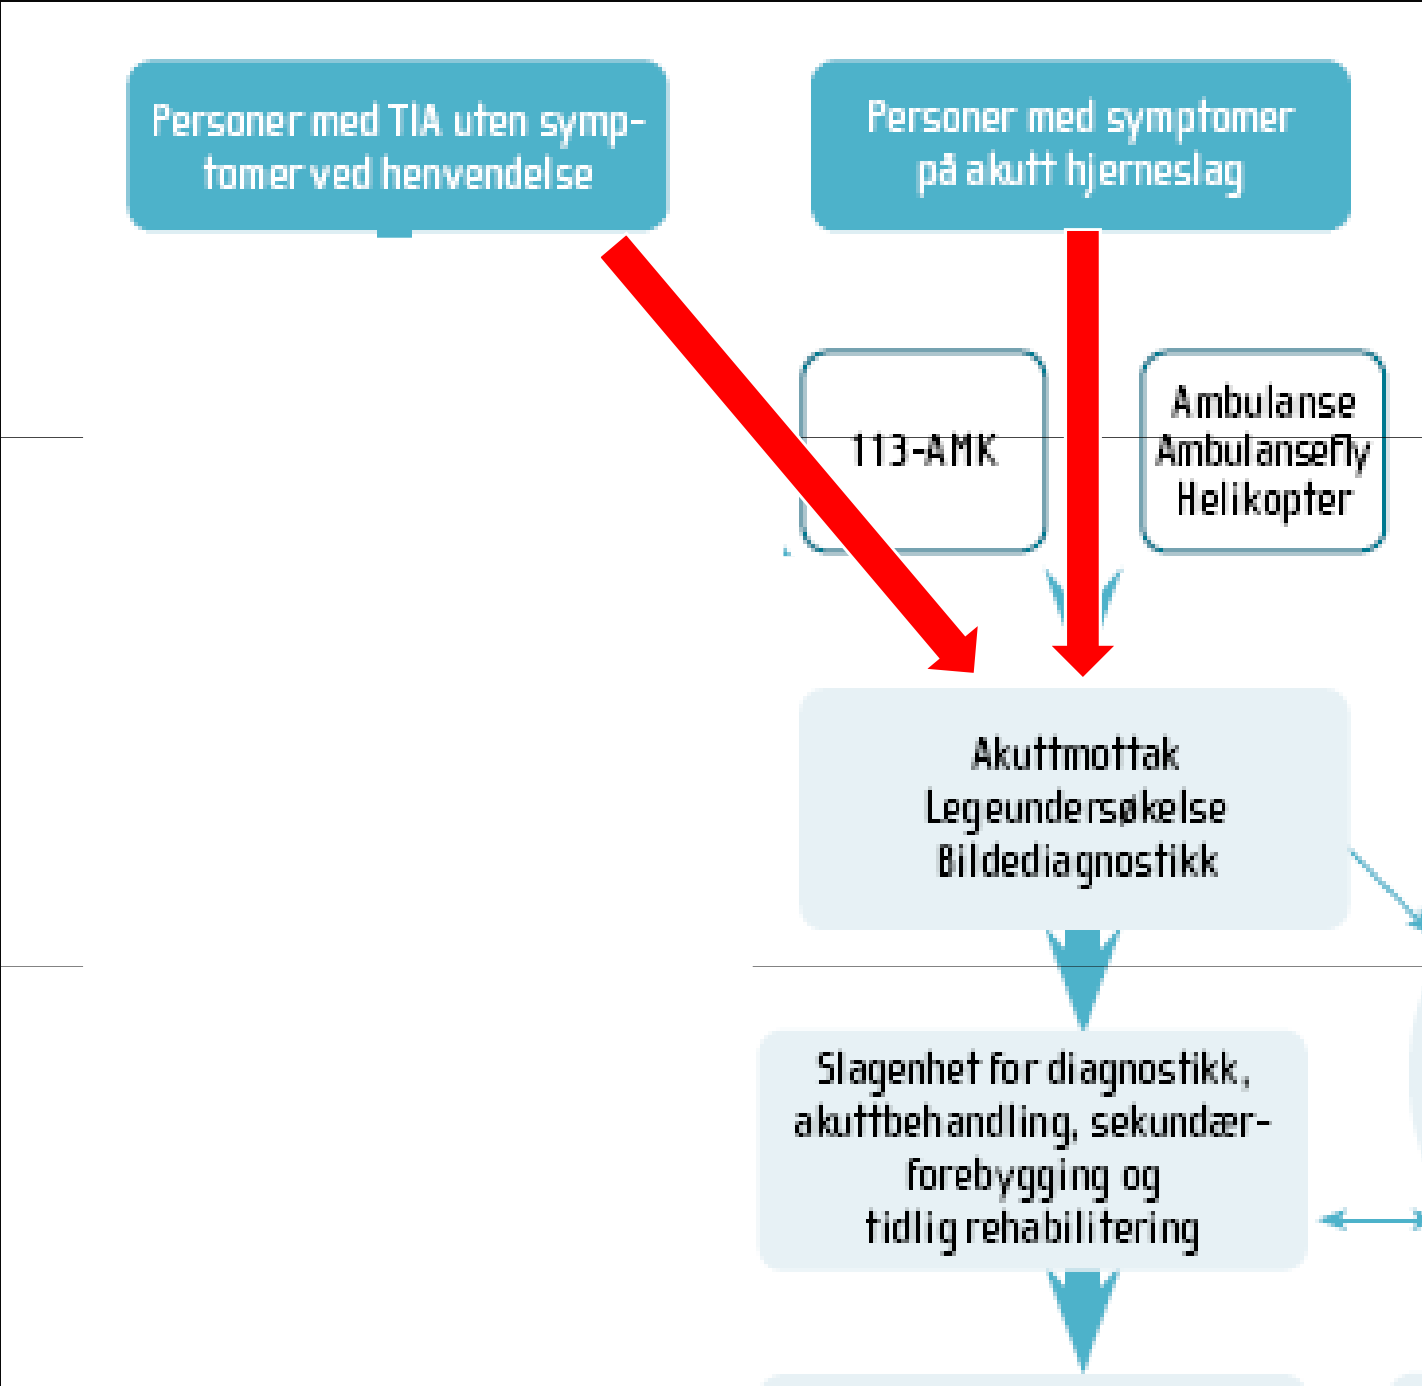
Personer med TIA uten symptomer ved henvendelse

Personer med symptomer på akutt hjerneslag

113-AMK

Ambulanse
Ambulansefly
Helikopter

Akuttmottak
Legeundersøkelse
Bildediagnostikk

Slagenhet for diagnostikk, akuttbehandling, sekundærforebygging og tidlig rehabilitering